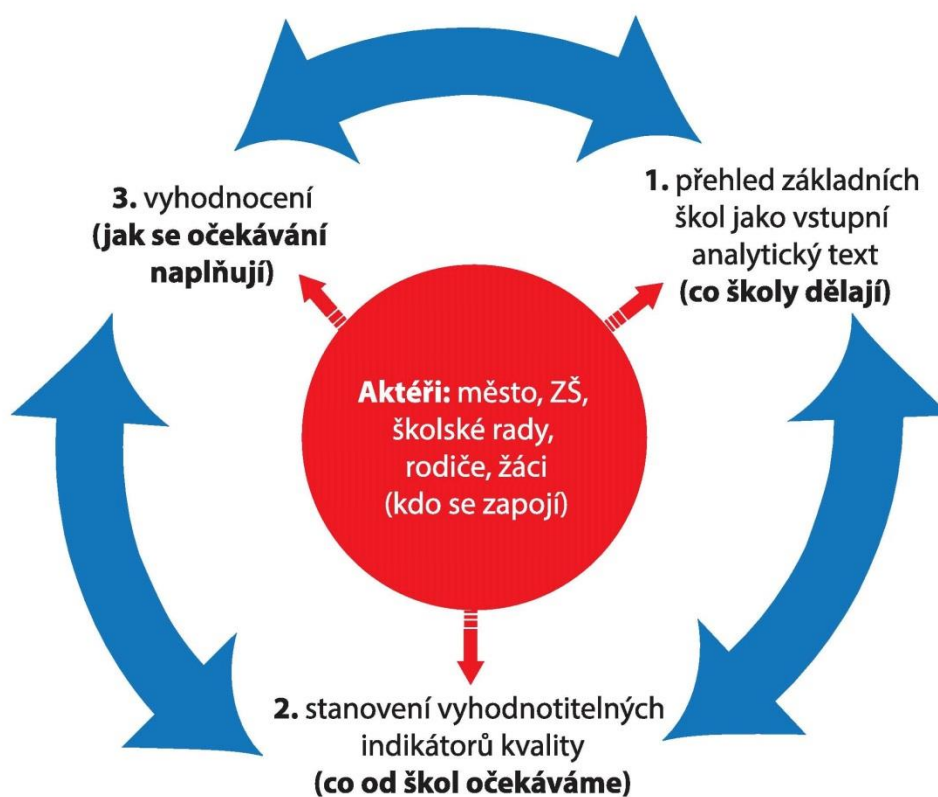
3. vyhodnocení
(jak se očekávání naplňují)

1. přehled základních škol jako vstupní analytický text
(co školy dělají)

Aktéři: město, ZŠ, školské rady, rodiče, žáci (kdo se zapojí)

2. stanovení vyhodnotitelných indikátorů kvality
(co od škol očekáváme)